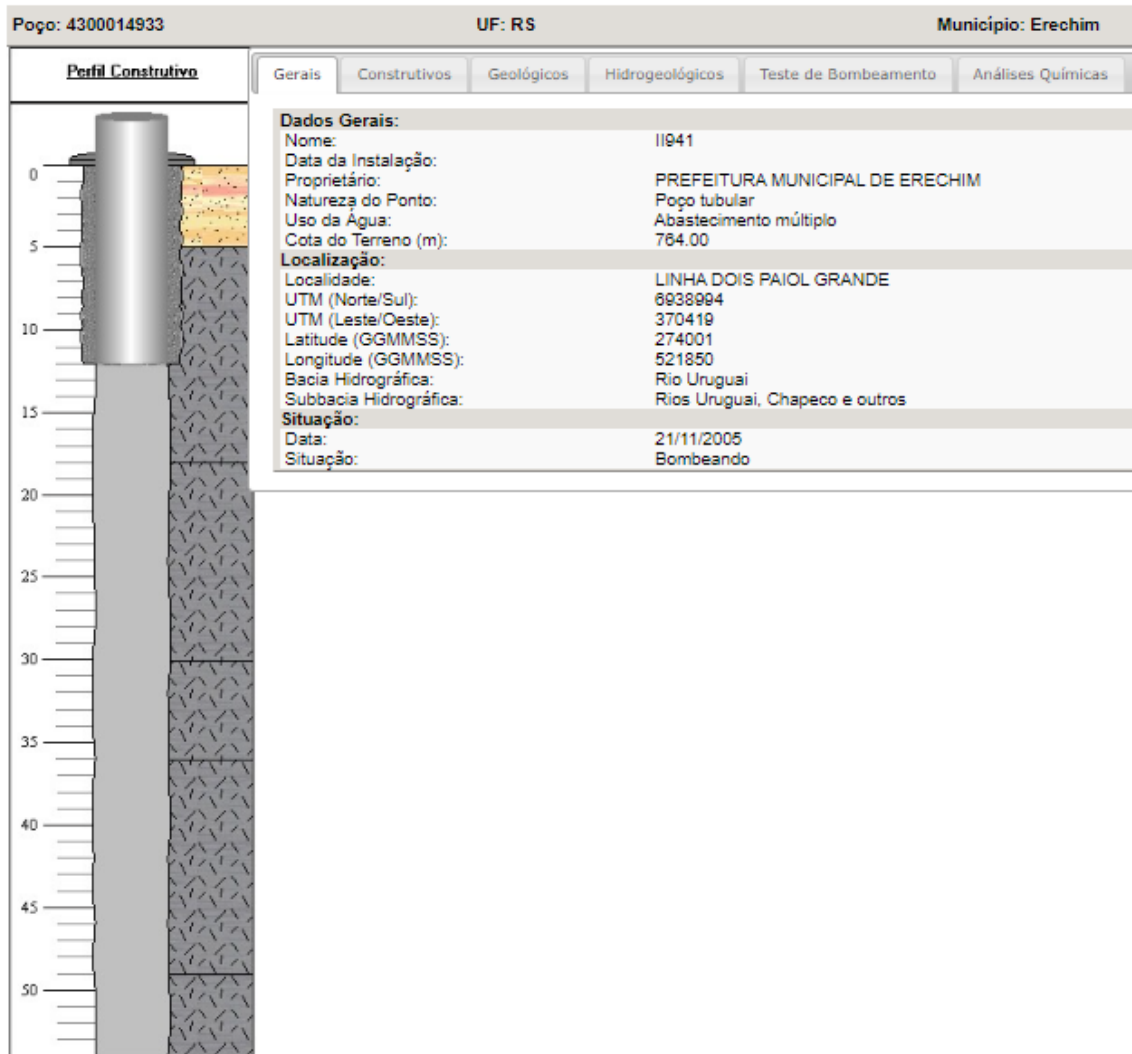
Poço: 4300014933 UF: RS Município: Erechim

Perfil Construtivo

0
5
10
15
20
25
30
35
40
45
50

Gerais | Construtivos | Geológicos | Hidrogeológicos | Teste de Bombeamento | Análises Químicas

| Dados Gerais: | |
|---|---|
| Nome: | II941 |
| Data da Instalação: | |
| Proprietário: | PREFEITURA MUNICIPAL DE ERECHIM |
| Natureza do Ponto: | Poço tubular |
| Uso da Água: | Abastecimento múltiplo |
| Cota do Terreno (m): | 764.00 |
| Localização: | |
| Localidade: | LINHA DOIS PAIOL GRANDE |
| UTM (Norte/Sul): | 6938994 |
| UTM (Leste/Oeste): | 370419 |
| Latitude (GGMMSS): | 274001 |
| Longitude (GGMMSS): | 521850 |
| Bacia Hidrográfica: | Rio Uruguai |
| Subbacia Hidrográfica: | Rios Uruguai, Chapeco e outros |
| Situação: | |
| Data: | 21/11/2005 |
| Situação: | Bombeando |